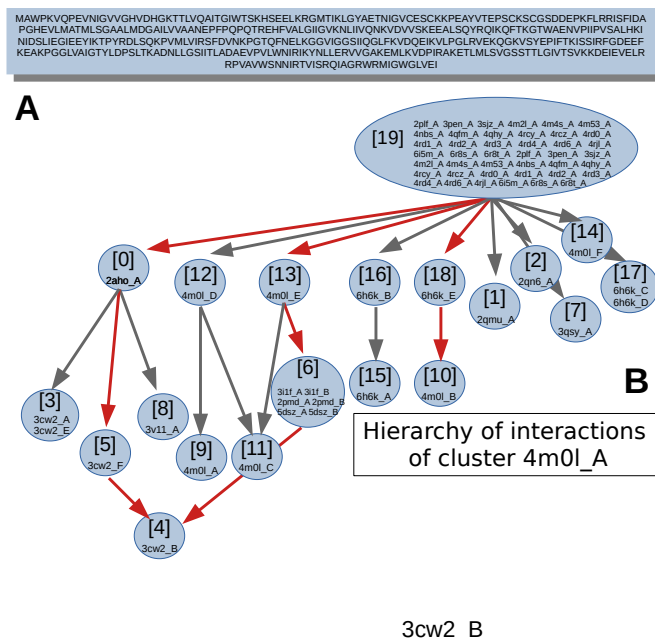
MAWPKVQPEVNIGVVGHVDHGKTTLVQAITGIWTSKHSEELKRGMTIKLGYAETNIGVCESCKKPEAYVTEPSCKSCGSDDEPKFLRRISFIDA PGHEVLMATMLSGAALMDGAILVVAANEPFPQPQTREHFVALGIIGVKNLIIVQNKVDVVSKEEALSQYRQIKQFTKGTWAENVPIIPVSALHKI NIDSLIEGIEEYIKTPYRDLSQKPVMLVIRSFDVNKPGTQFNELKGGVIGGSIIQGLFKVDQEIKVLPGLRVEKQGKVSYEPIFTKISSIRFGDEEF KEAKPGGLVAIGTYLDPSLTKADNLLGSIITLADAEVPVLWNIRIKYNLLERVVGAKEMLKVDPIRAKETLMLSVGSSTTLGIVTSVKKDEIEVELR RPVAVWSNNIRTVISRQIAGRWRMIGWGLVEI

A

[19]
2plf_A 3pen_A 3sjz_A 4m2l_A 4m4s_A 4m53_A 4nbs_A 4qfm_A 4qhy_A 4rcy_A 4rcz_A 4rd0_A 4rd1_A 4rd2_A 4rd3_A 4rd4_A 4rd6_A 4rjl_A 6i5m_A 6r8s_A 6r8t_A 2plf_A 3pen_A 3sjz_A 4m2l_A 4m4s_A 4m53_A 4nbs_A 4qfm_A 4qhy_A 4rcy_A 4rcz_A 4rd0_A 4rd1_A 4rd2_A 4rd3_A 4rd4_A 4rd6_A 4rjl_A 6i5m_A 6r8s_A 6r8t_A

[0]
2aho_A

[12]
4m0l_D

[13]
4m0l_E

[16]
6h6k_B

[18]
6h6k_E

[1]
2qmu_A

[2]
2qn6_A

[14]
4m0l_F

[17]
6h6k_C
6h6k_D

[7]
3qsy_A

[3]
3cw2_A
3cw2_E

[8]
3v11_A

[6]
3i1f_A 3i1f_B 2pmd_A 2pmd_B 5dsz_A 5dsz_B

[15]
6h6k_A

[10]
4m0l_B

B

[5]
3cw2_F

[9]
4m0l_A

[11]
4m0l_C

Hierarchy of interactions of cluster 4m0l_A

[4]
3cw2_B

3cw2_B